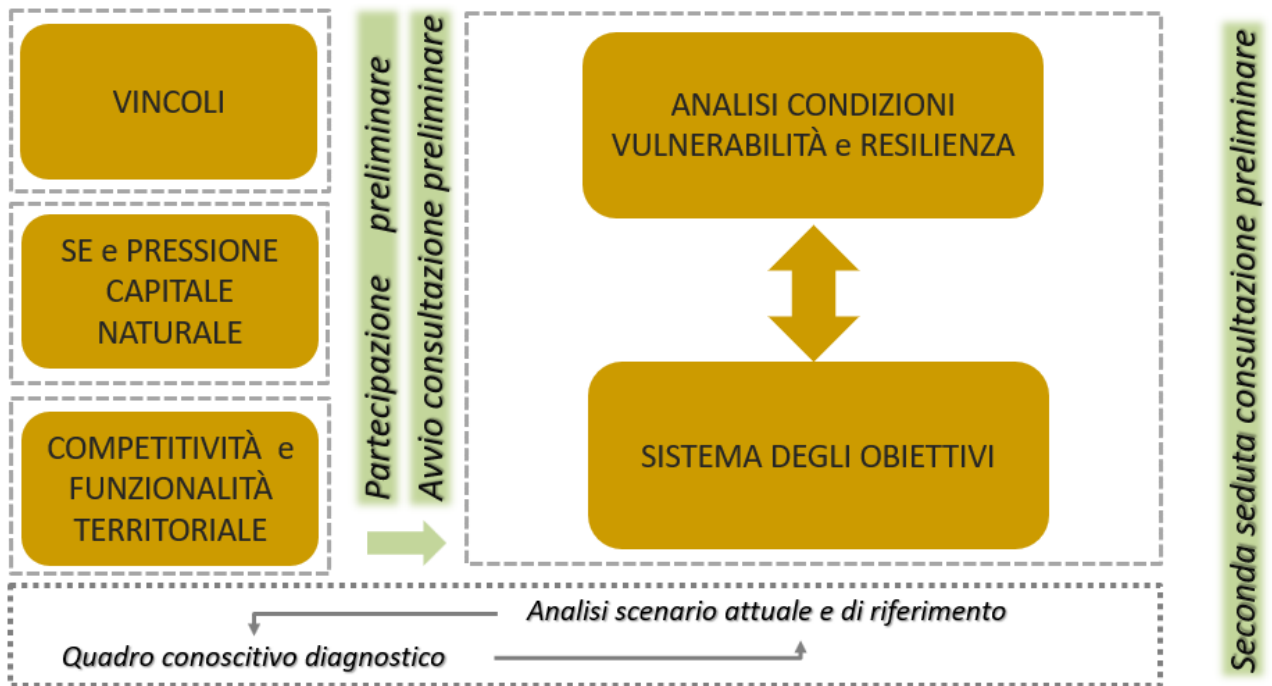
VINCOLI

SE e PRESSIONE CAPITALE NATURALE

COMPETITIVITÀ e FUNZIONALITÀ TERRITORIALE

Partecipazione preliminare

Avvio consultazione preliminare

ANALISI CONDIZIONI VULNERABILITÀ e RESILIENZA

SISTEMA DEGLI OBIETTIVI

Seconda seduta consultazione preliminare

Analisi scenario attuale e di riferimento

Quadro conoscitivo diagnostico